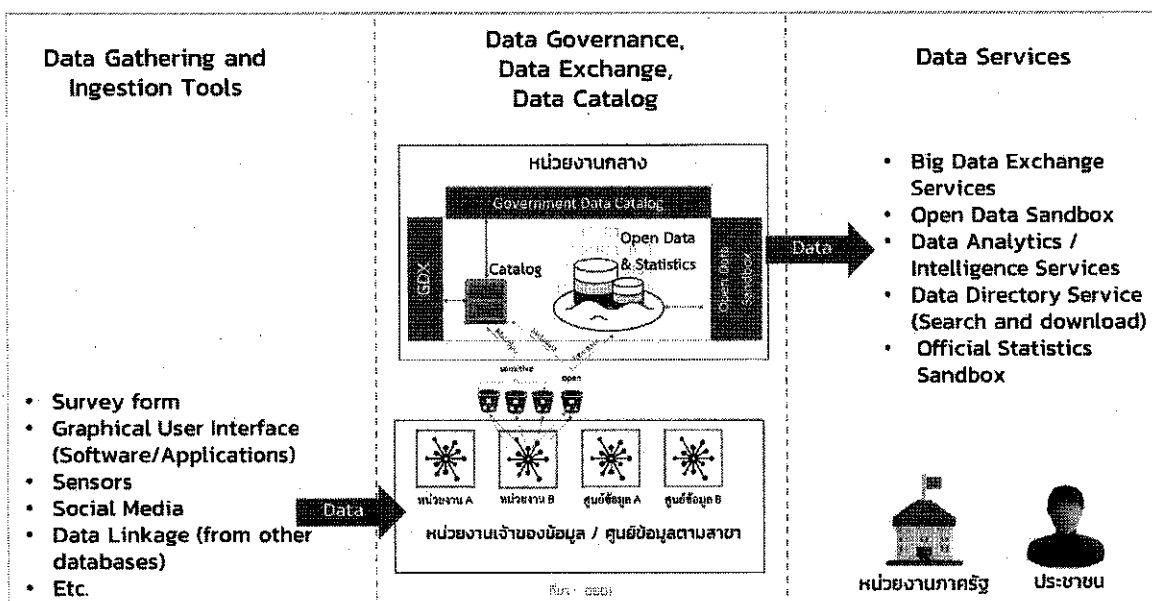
Data Gathering and Ingestion Tools

- Survey form
- Graphical User Interface (Software/Applications)
- Sensors
- Social Media
- Data Linkage (from other databases)
- Etc.

Data

Data Governance, Data Exchange, Data Catalog

หน่วยงานกลาง

Government Data Catalog

GDX

Catalog

Open Data & Statistics

Open Data Sandbox

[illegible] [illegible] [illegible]

sensitive open

หน่วยงาน A หน่วยงาน B ศูนย์ข้อมูล A ศูนย์ข้อมูล B

หน่วยงานเจ้าของข้อมูล / ศูนย์ข้อมูลตามสาขา

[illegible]

Data

Data Services

- Big Data Exchange Services
- Open Data Sandbox
- Data Analytics / Intelligence Services
- Data Directory Service (Search and download)
- Official Statistics Sandbox

หน่วยงานภาครัฐ

ประชาชน